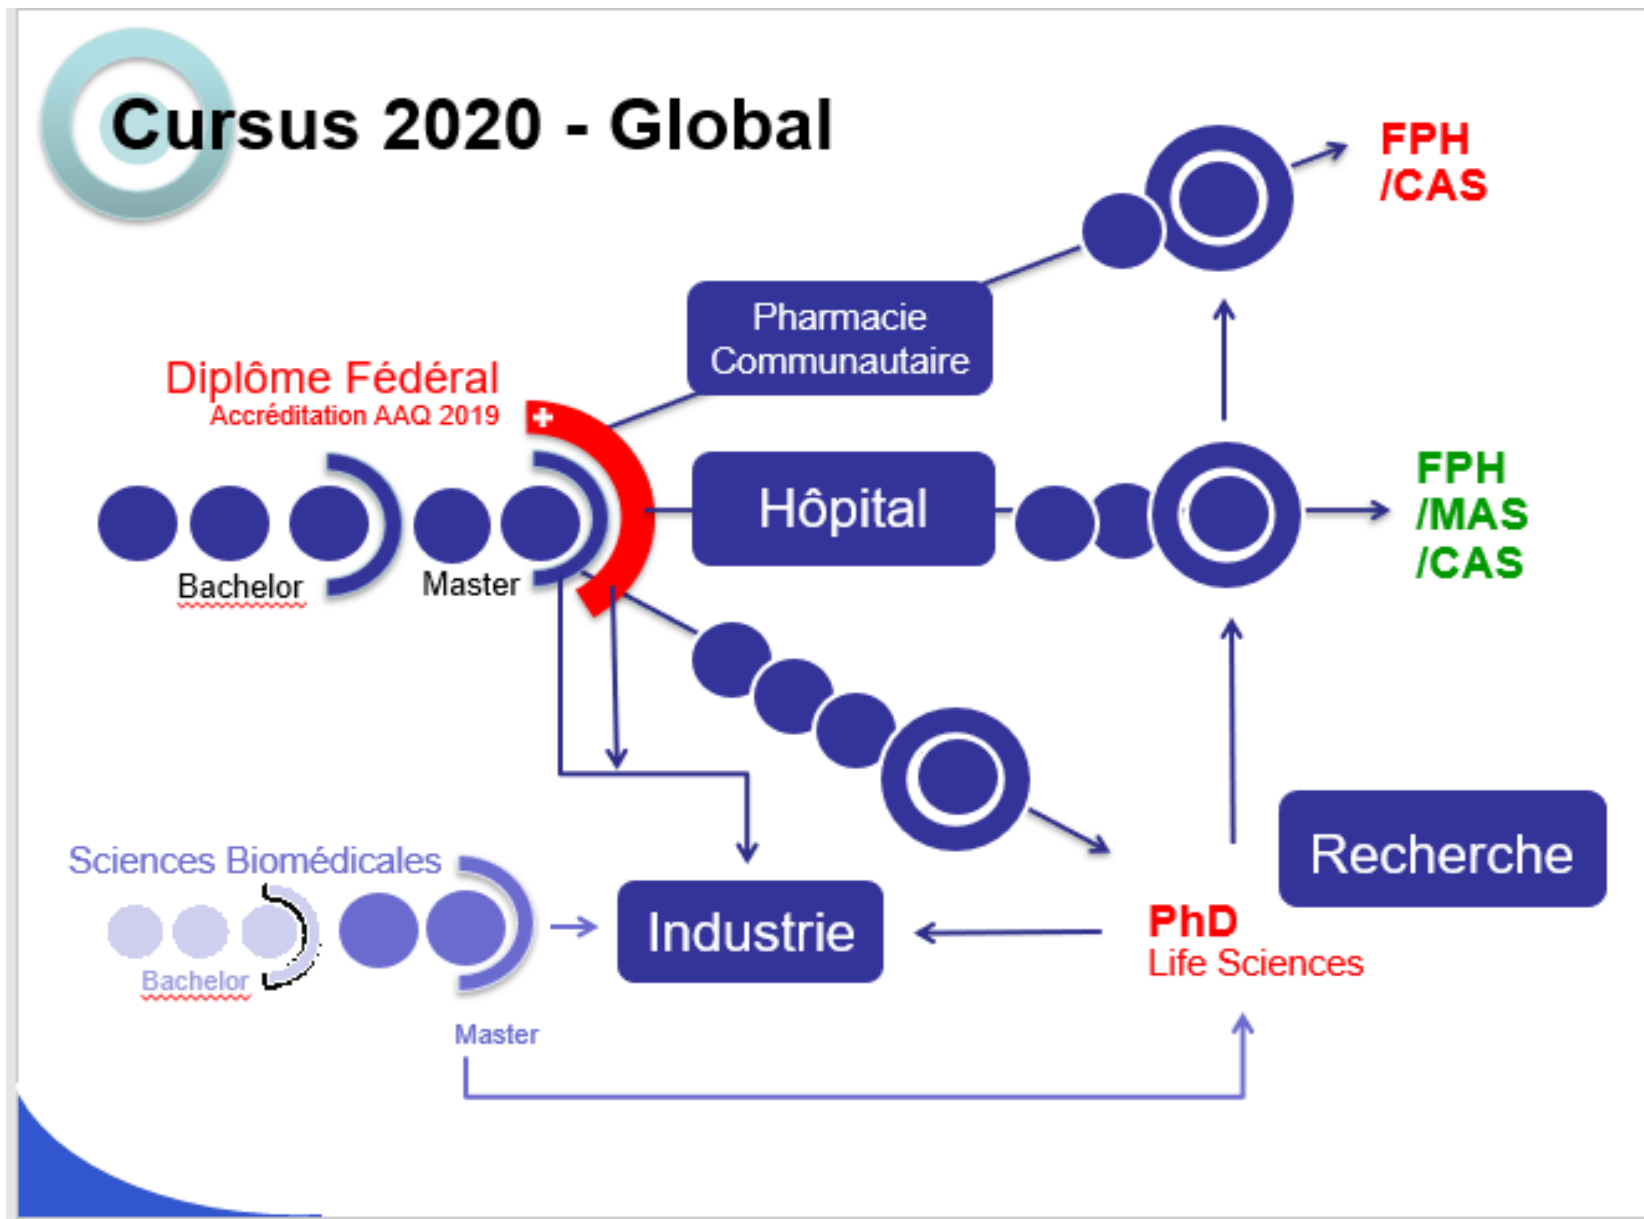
Cursus 2020 - Global

FPH
/CAS

Pharmacie Communautaire

Diplôme Fédéral
Accréditation AAQ 2019

Hôpital

FPH
/MAS
/CAS

Bachelor

Master

Recherche

Sciences Biomédicales

Industrie

PhD
Life Sciences

Bachelor

Master